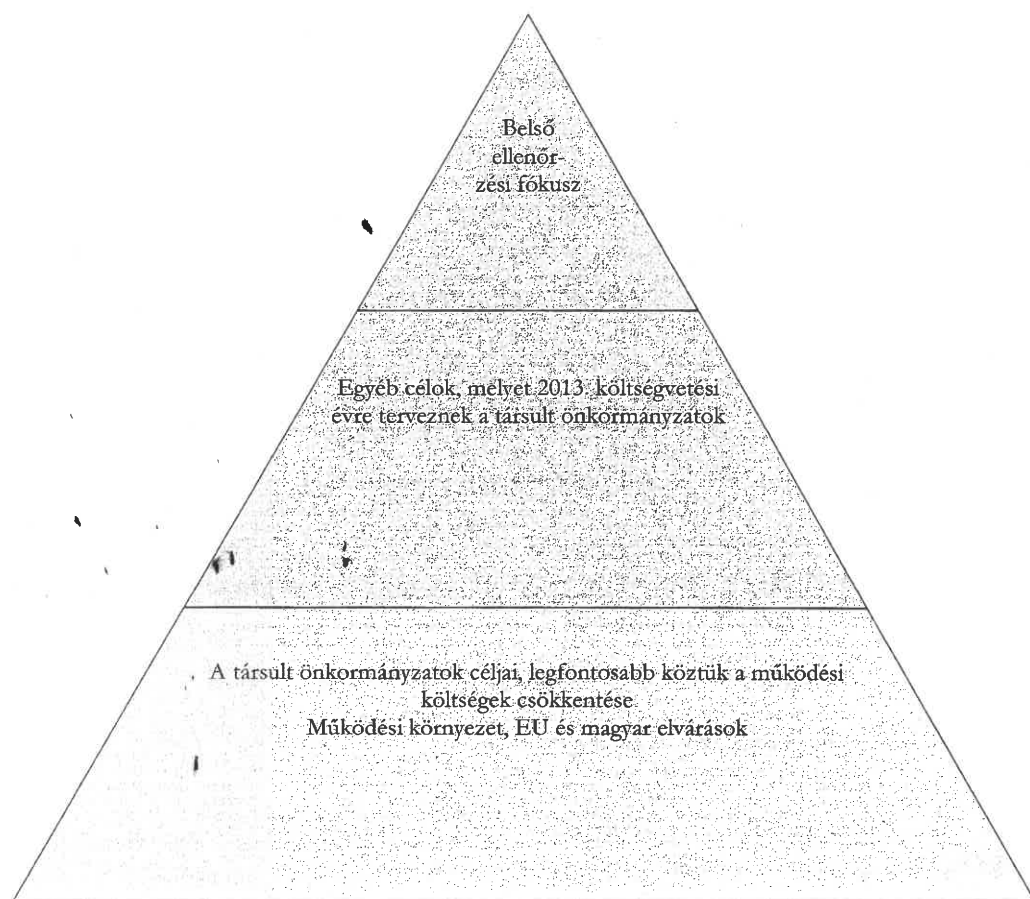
Belső ellenőrzési fókusz

Egyéb célok, melyet 2013. költségvetési évre terveznek a társult önkormányzatok

A társult önkormányzatok céljai, legfontosabb köztük a működési költségek csökkentése
Működési környezet, EU és magyar elvárások